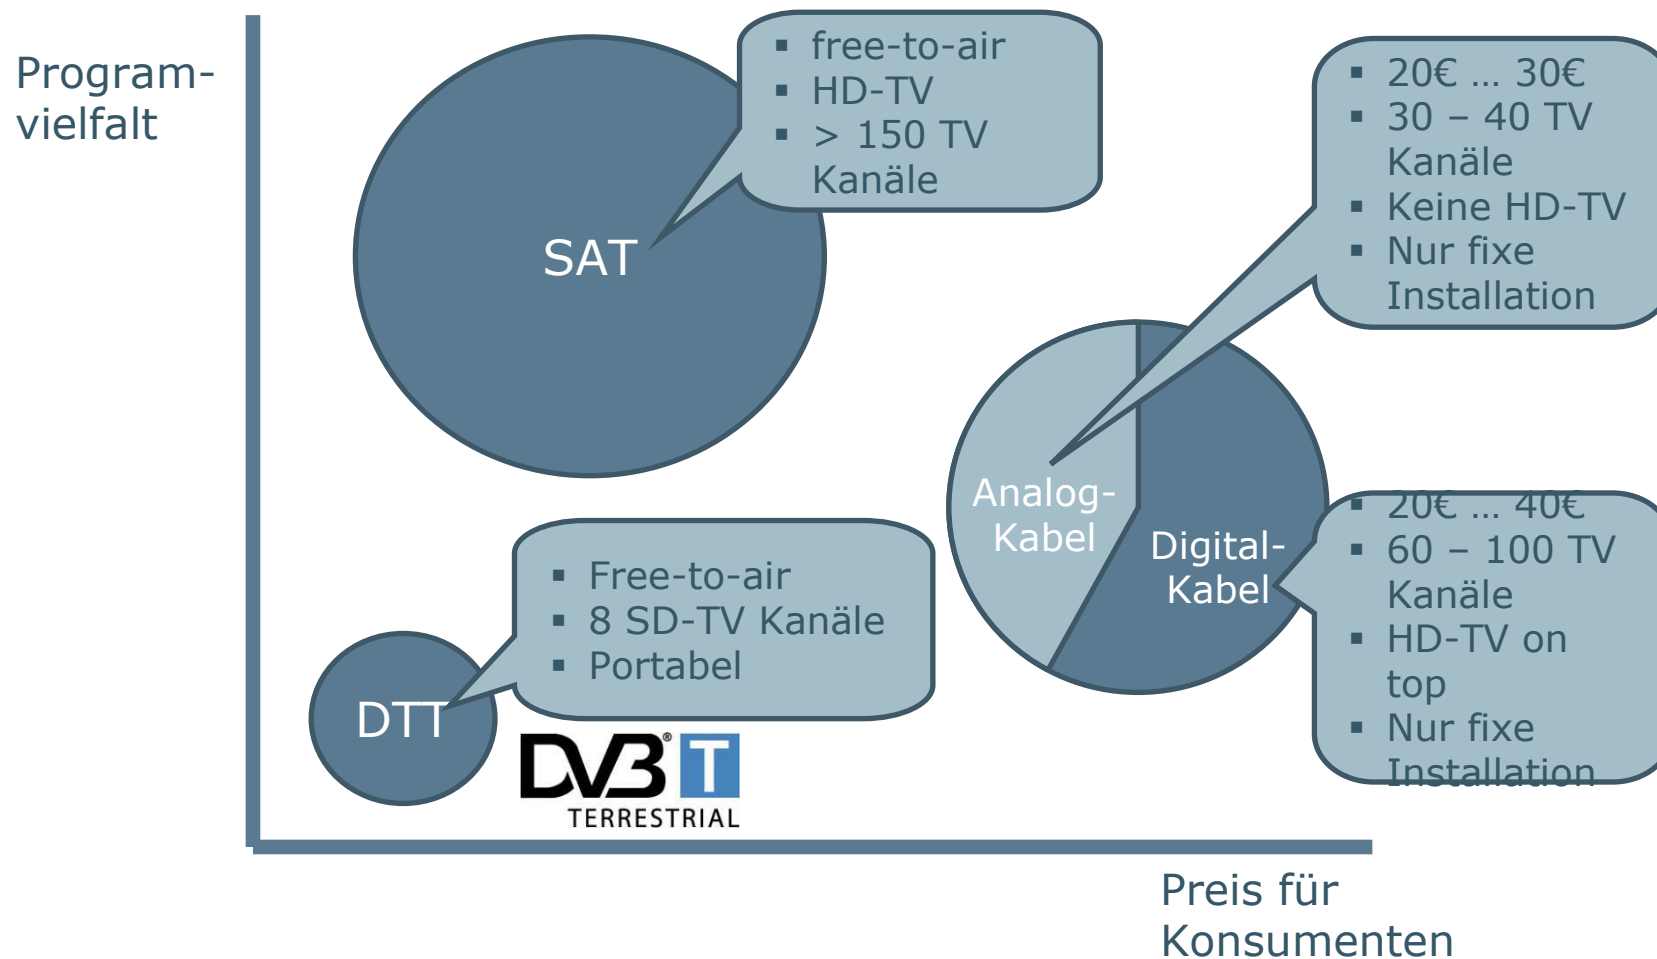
Program-vielfalt

SAT

- free-to-air
- HD-TV
- > 150 TV Kanäle

- 20€ … 30€
- 30 – 40 TV Kanäle
- Keine HD-TV
- Nur fixe Installation

Analog-Kabel

Digital-Kabel

- 20€ … 40€
- 60 – 100 TV Kanäle
- HD-TV on top
- Nur fixe Installation

DTT

- Free-to-air
- 8 SD-TV Kanäle
- Portabel

DVB T
TERRESTRIAL

Preis für Konsumenten